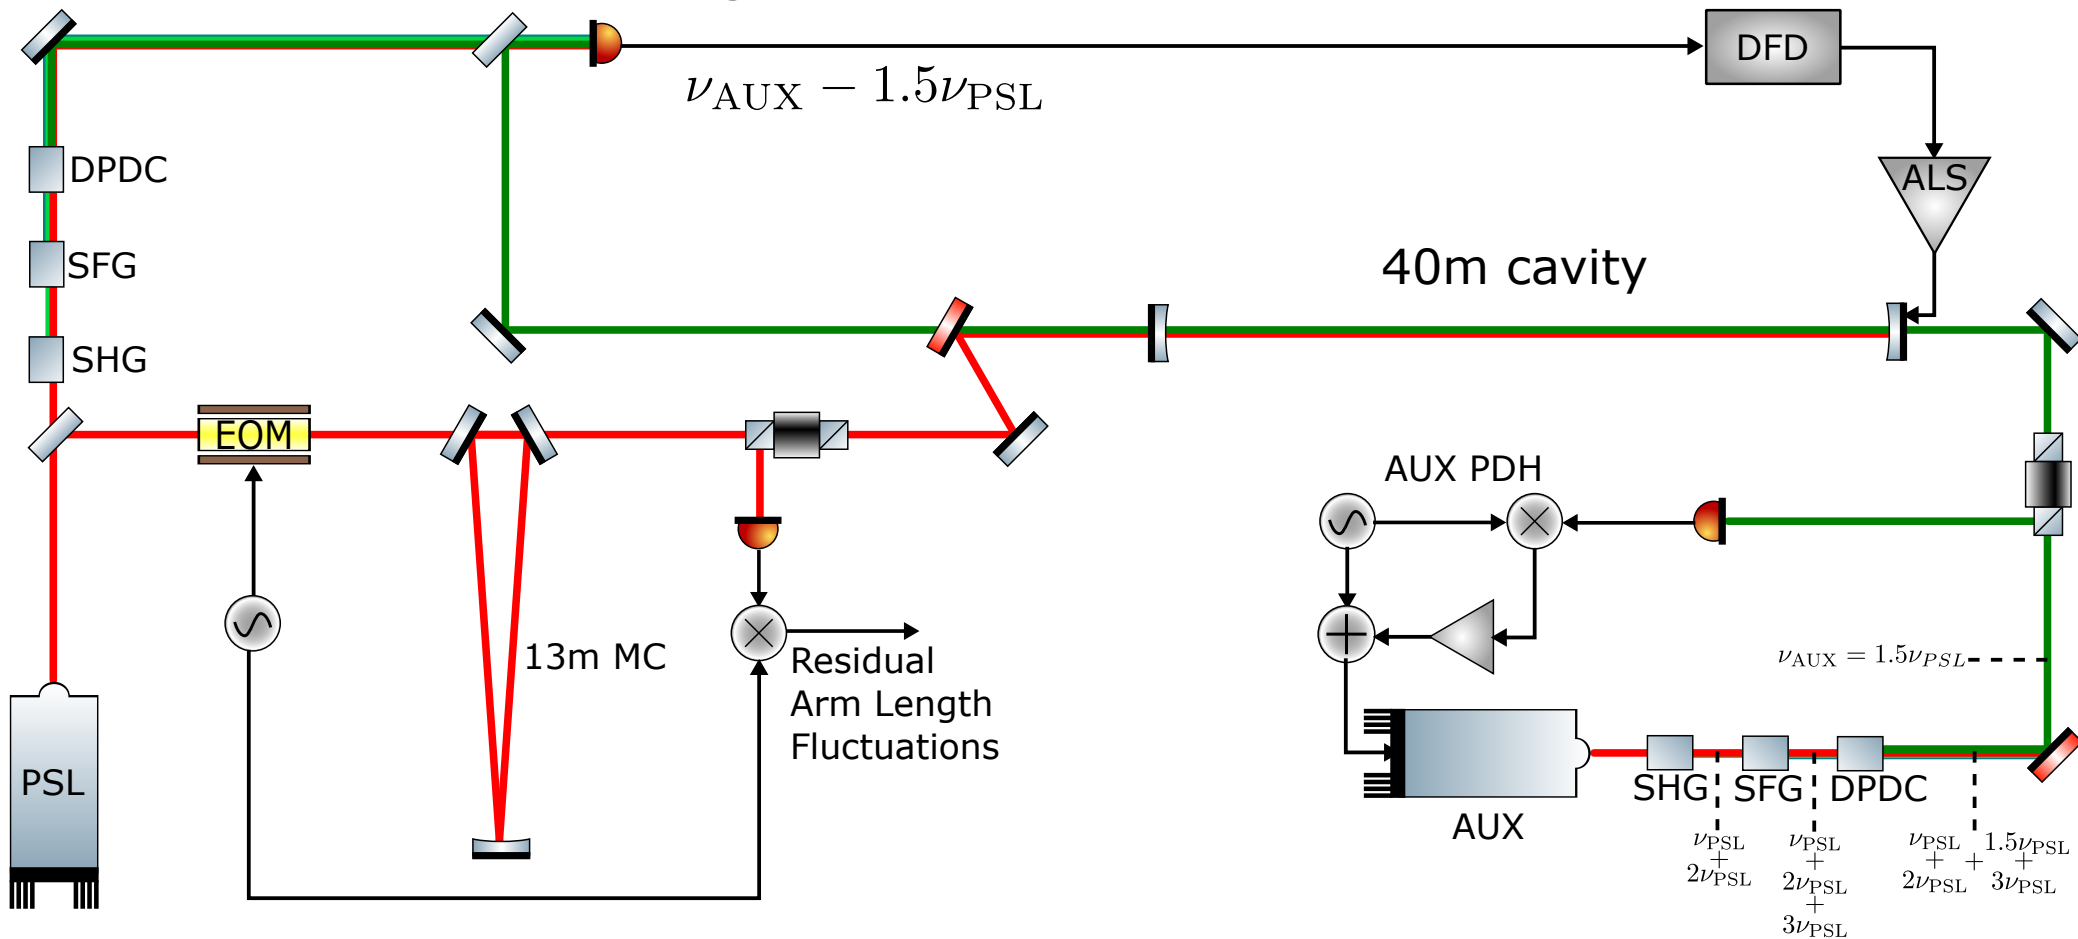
DFD

$\nu_{\mathrm{AUX}} - 1.5\nu_{\mathrm{PSL}}$

DPDC

SFG

SHG

ALS

40m cavity

EOM

AUX PDH

13m MC

Residual Arm Length Fluctuations

$\nu_{\mathrm{AUX}} = 1.5\nu_{PSL}$

PSL

AUX

SHG SFG DPDC

$\nu_{\mathrm{PSL}}$ + $2\nu_{\mathrm{PSL}}$

$\nu_{\mathrm{PSL}}$ + $2\nu_{\mathrm{PSL}}$ + $3\nu_{\mathrm{PSL}}$

$\nu_{\mathrm{PSL}}$ + $2\nu_{\mathrm{PSL}}$ + $1.5\nu_{\mathrm{PSL}}$ + $3\nu_{\mathrm{PSL}}$